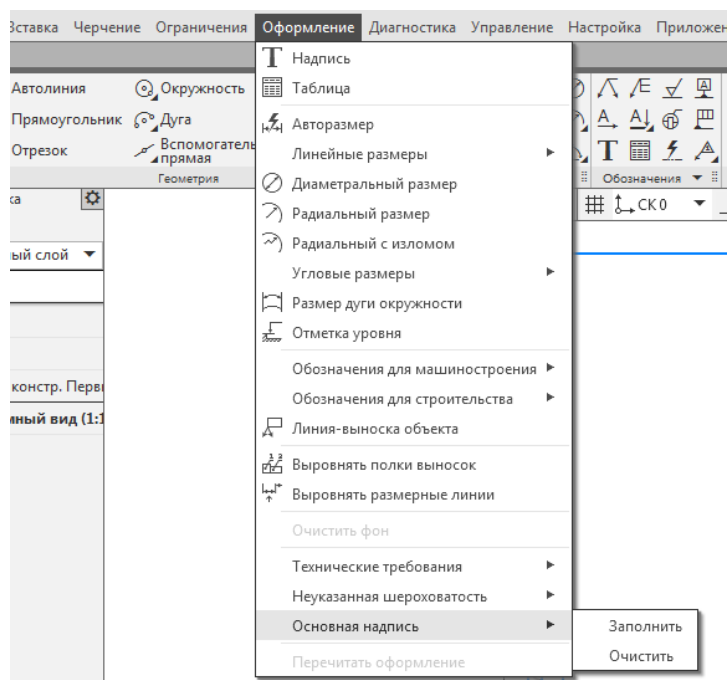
Вставка Черчение Ограничения Оформление Диагностика Управление Настройка Приложен

Автолиния
Прямоугольник
Отрезок
Окружность
Дуга
Вспомогатель прямая
Геометрия

Обозначения

ка
ый слой
конс тр. Перв
нный вид (1:1

СК0

Надпись
Таблица
Авторазмер
Линейные размеры
Диаметральный размер
Радиальный размер
Радиальный с изломом
Угловые размеры
Размер дуги окружности
Отметка уровня
Обозначения для машиностроения
Обозначения для строительства
Линия-выноска объекта
Выровнять полки выносок
Выровнять размерные линии
Очистить фон
Технические требования
Неуказанная шероховатость
Основная надпись
Перечитать оформление

Заполнить
Очистить